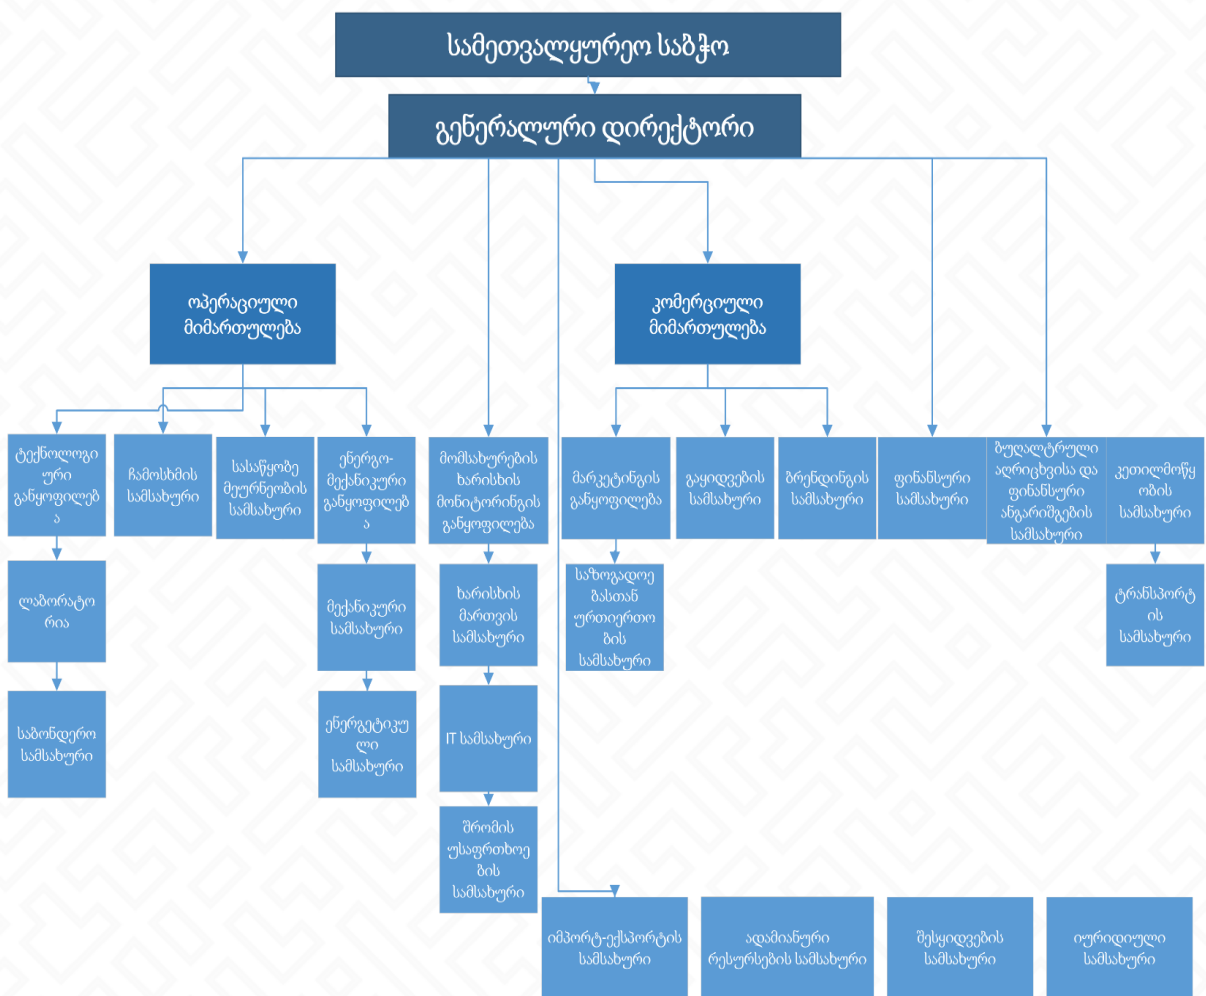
სამეთვალყურეო საბჭო

გენერალური დირექტორი

ოპერაციული მიმართულება

კომერციული მიმართულება

ტექნოლოგიური განყოფილება

ჩამოსხმის სამსახური

სასაწყობე მეურნეობის სამსახური

ენერგო-მექანიკური განყოფილება

მომსახურების ხარისხის მონიტორინგის განყოფილება

მარკეტინგის განყოფილება

გაყიდვების სამსახური

ბრენდინგის სამსახური

ფინანსური სამსახური

ბუღალტრული აღრიცხვისა და ფინანსური ანგარიშგების სამსახური

კეთილმოწყობის სამსახური

ლაბორატორია

მექანიკური სამსახური

ხარისხის მართვის სამსახური

საზოგადოებასთან ურთიერთობის სამსახური

ტრანსპორტის სამსახური

საბონდერო სამსახური

ენერგეტიკული სამსახური

IT სამსახური

შრომის უსაფრთხოების სამსახური

იმპორტ-ექსპორტის სამსახური

ადამიანური რესურსების სამსახური

შესყიდვების სამსახური

იურიდიული სამსახური